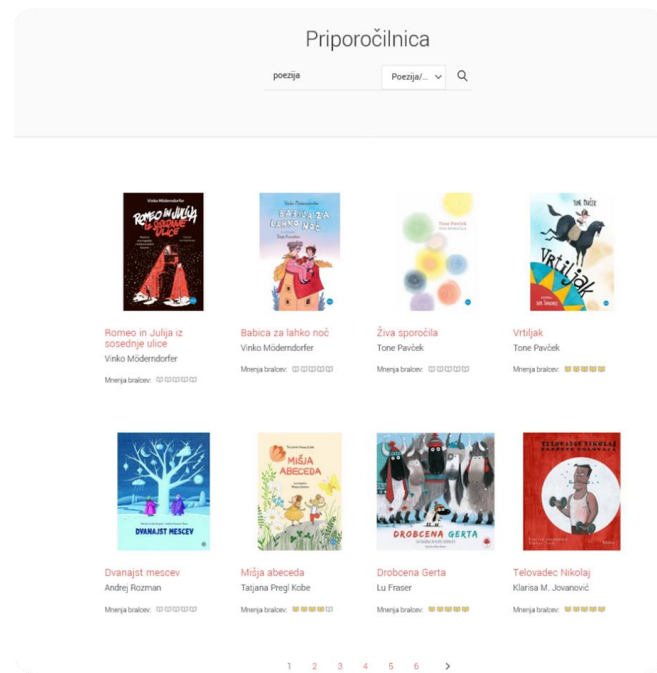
Priporočilnica

poezija

Poezija/...

Vinko Möderndorfer

ROMEO IN JULIJA IZ SOSEDNJE ULICE

Romeo in Julija iz sosednje ulice

Vinko Möderndorfer

Mnenja bralcev:

Vinko Möderndorfer

BABICA ZA LAHKO NOČ

Babica za lahko noč

Vinko Möderndorfer

Mnenja bralcev:

Tone Pavček

Živa sporočila

Tone Pavček

Mnenja bralcev:

TONE PAVČEK

VRTILJAK

Vrtiljak

Tone Pavček

Mnenja bralcev:

DVANAJST MESCEV

Dvanajst mescev

Andrej Rozman

Mnenja bralcev:

MIŠJA ABECEDA

Mišja abeceda

Tatjana Pregl Kobe

Mnenja bralcev:

DROBCENA GERTA

Drobcena Gerta

Lu Fraser

Mnenja bralcev:

TELOVADEC NIKOLAJ

Telovadec Nikolaj

Klarisa M. Jovanović

Mnenja bralcev:

1 2 3 4 5 6 ›